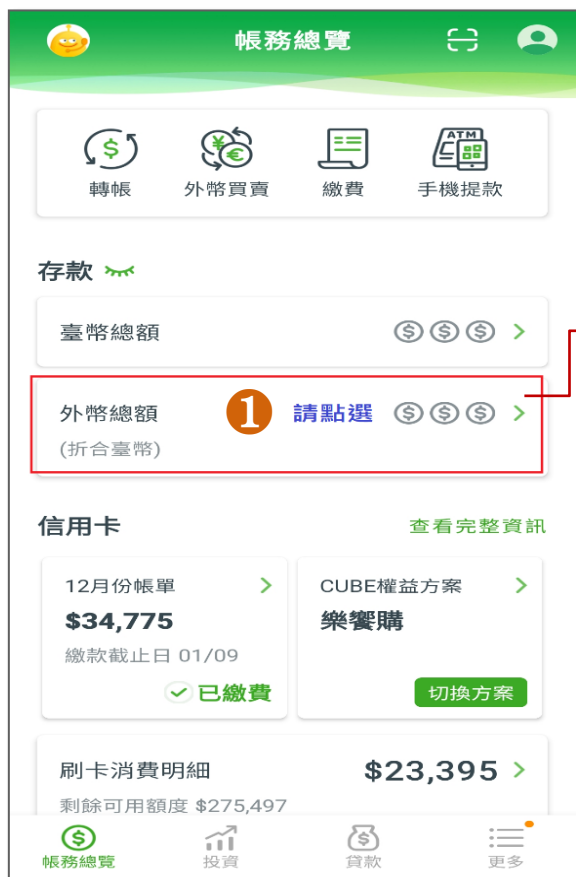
帳務總覽

轉帳
外幣買賣
繳費
ATM
手機提款

存款

臺幣總額

外幣總額
(折合臺幣)
1
請點選

信用卡
查看完整資訊

12月份帳單
$34,775
繳款截止日 01/09
已繳費

CUBE權益方案
樂饗購
切換方案

刷卡消費明細
$23,395
剩餘可用額度 $275,497

帳務總覽
投資
貸款
更多